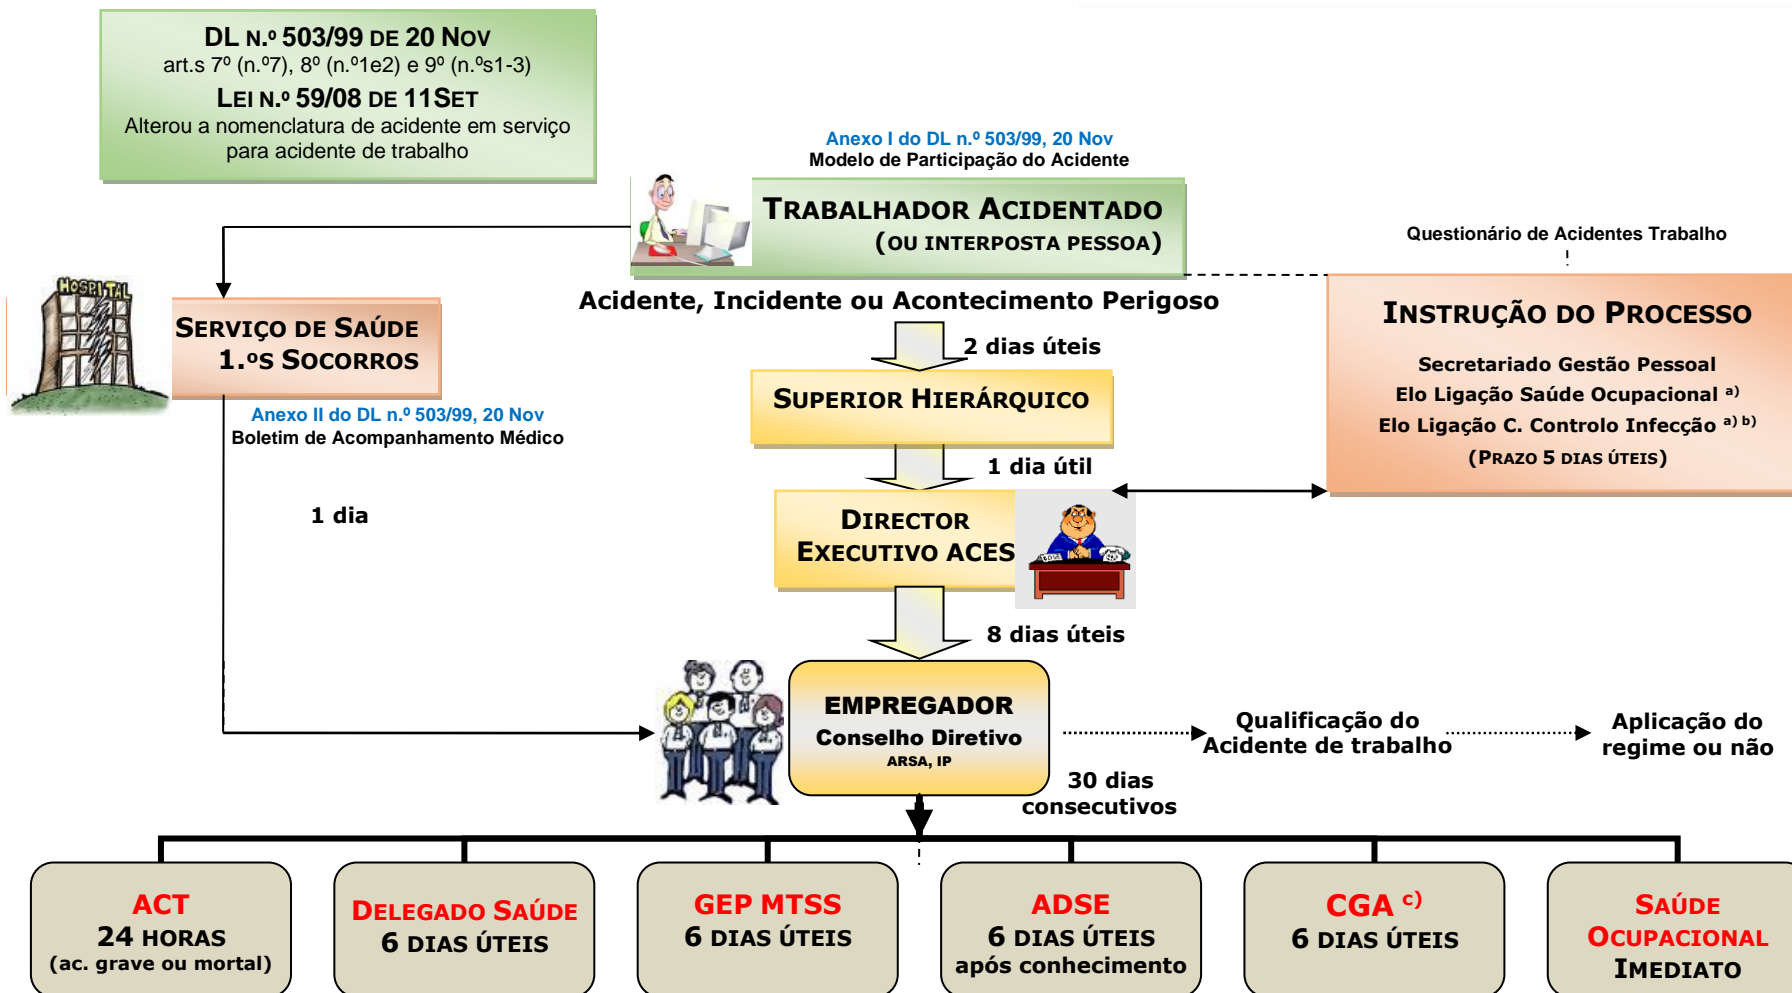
DL N.º 503/99 DE 20 NOV
art.s 7º (n.º7), 8º (n.º1e2) e 9º (n.ºs1-3)
LEI N.º 59/08 DE 11SET
Alterou a nomenclatura de acidente em serviço para acidente de trabalho

Anexo I do DL n.º 503/99, 20 Nov
Modelo de Participação do Acidente

TRABALHADOR ACIDENTADO
(OU INTERPOSTA PESSOA)

Questionário de Acidentes Trabalho

HOSPITAL

SERVIÇO DE SAÚDE
1.ºS SOCORROS

Acidente, Incidente ou Acontecimento Perigoso

2 dias úteis

INSTRUÇÃO DO PROCESSO
Secretariado Gestão Pessoal
Elo Ligação Saúde Ocupacional a)
Elo Ligação C. Controlo Infecção a) b)
(PRAZO 5 DIAS ÚTEIS)

SUPERIOR HIERÁRQUICO

Anexo II do DL n.º 503/99, 20 Nov
Boletim de Acompanhamento Médico

1 dia útil

1 dia

DIRECTOR
EXECUTIVO ACES

8 dias úteis

EMPREGADOR
Conselho Diretivo
ARSA, IP

Qualificação do Acidente de trabalho

Aplicação do regime ou não

30 dias consecutivos

ACT
24 HORAS
(ac. grave ou mortal)

DELEGADO SAÚDE
6 DIAS ÚTEIS

GEP MTSS
6 DIAS ÚTEIS

ADSE
6 DIAS ÚTEIS
após conhecimento

CGA c)
6 DIAS ÚTEIS

SAÚDE
OCUPACIONAL
IMEDIATO